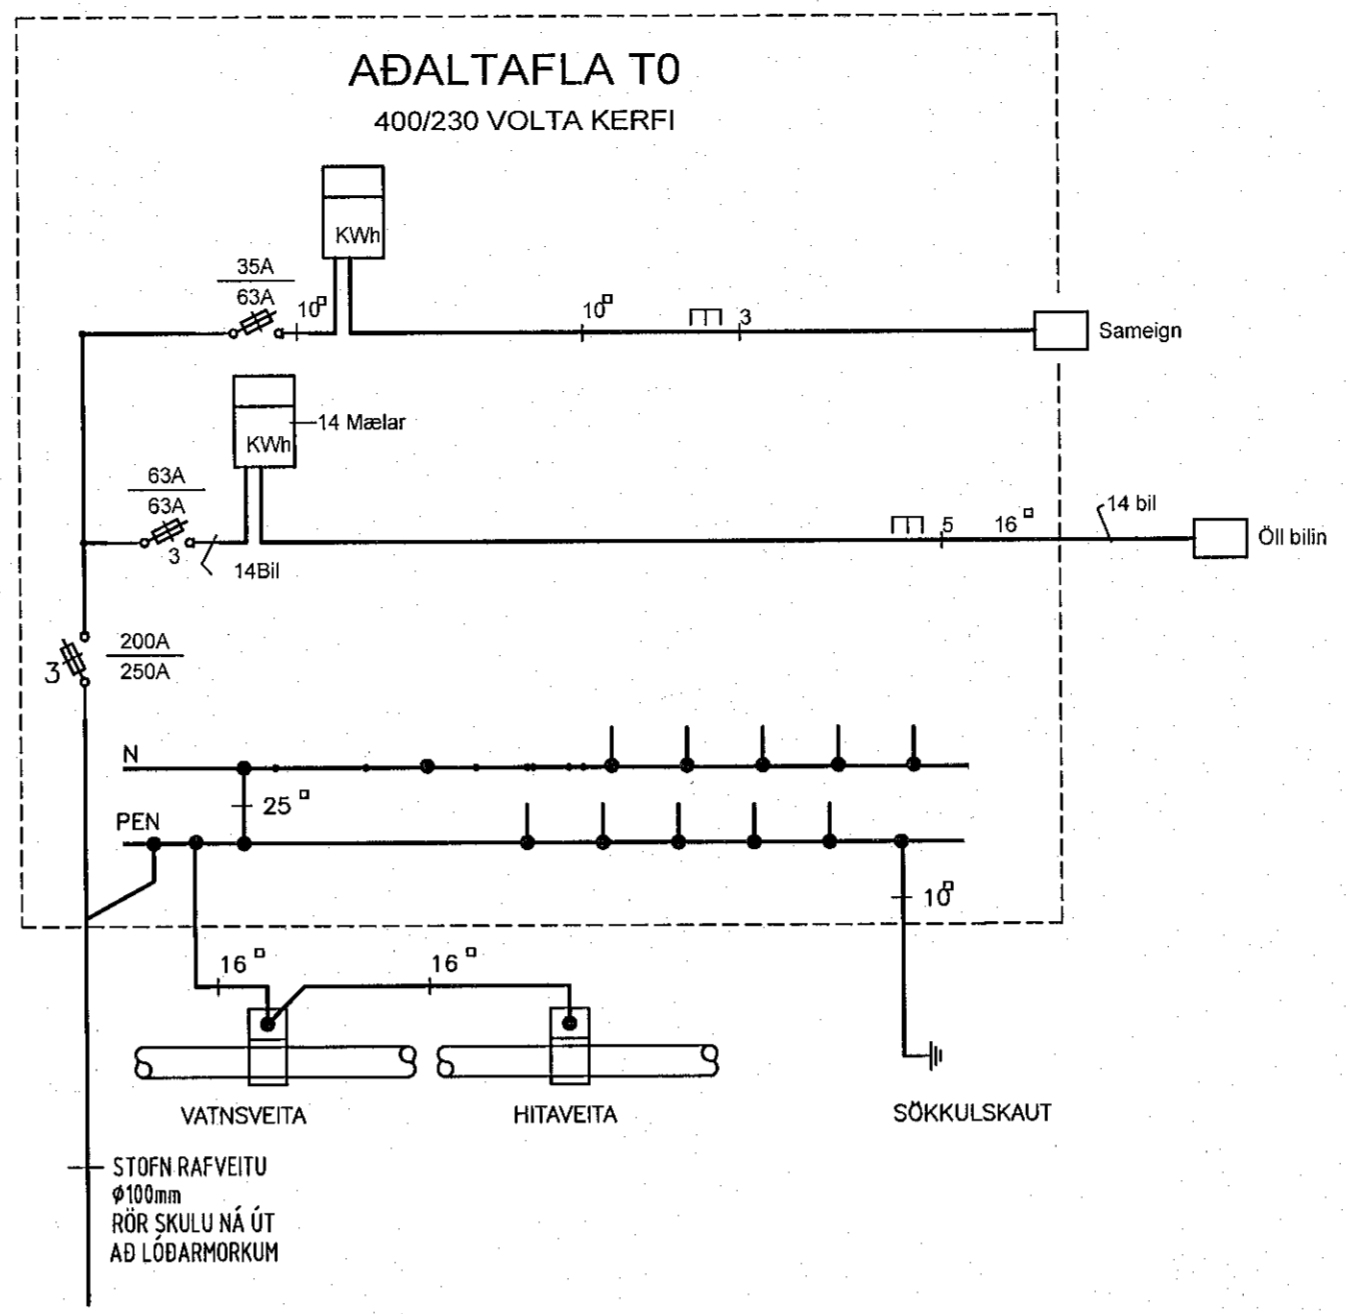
AÐALTAFLA T0
400/230 VOLTA KERFI

KWh

$\frac{35A}{63A}$

10□

10□

3

Sameign

KWh

14 Mælar

$\frac{63A}{63A}$

3

14Bil

5

16□

14 bil

Öll bilin

3

$\frac{200A}{250A}$

N

25□

PEN

10□

16□

16□

VATNSVEITA

HITAVEITA

SÖKKULSKAUT

STOFN RAFVEITU
ϕ100mm
RÖR SKULU NÁ ÚT
AÐ LÓÐARMORKUM